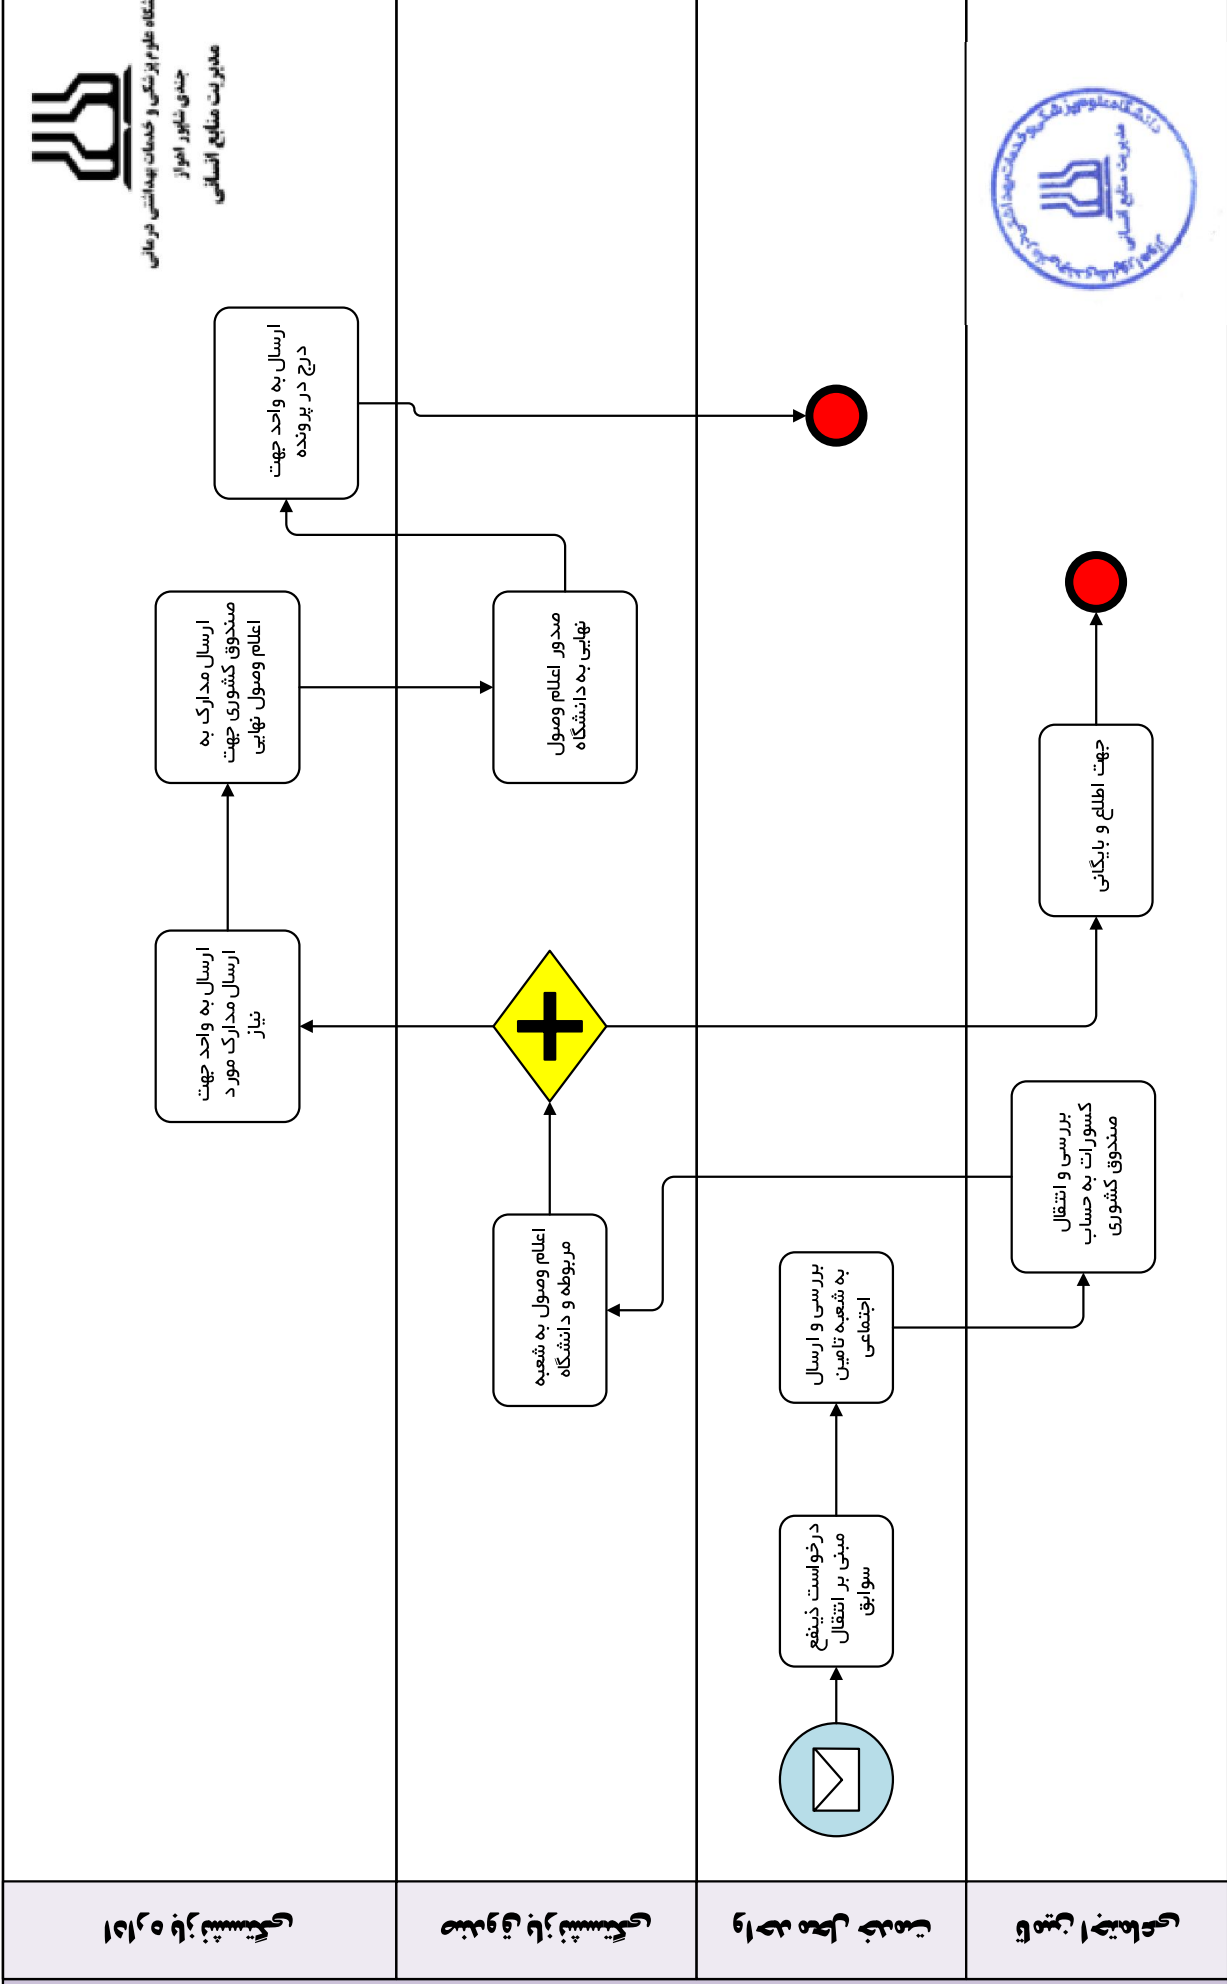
دانشگاه علوم پزشکی و خدمات بهداشتی درمانی
جندی شاپور اهواز
مدیریت منابع انسانی

ارسال به واحد جهت درج در پرونده

ارسال مدارک به صندوق کشوری جهت اعلام وصول نهایی

صدور اعلام وصول نهایی به دانشگاه

ارسال به واحد جهت ارسال مدارک مورد نیاز

جهت اطلاع و بایگانی

بررسی و انتقال کسورات به حساب صندوق کشوری

اعلام وصول به شعبه مربوطه و دانشگاه

بررسی و ارسال به شعبه تامین اجتماعی

درخواست ذینفع مبنی بر انتقال سوابق

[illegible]

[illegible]

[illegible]

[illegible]